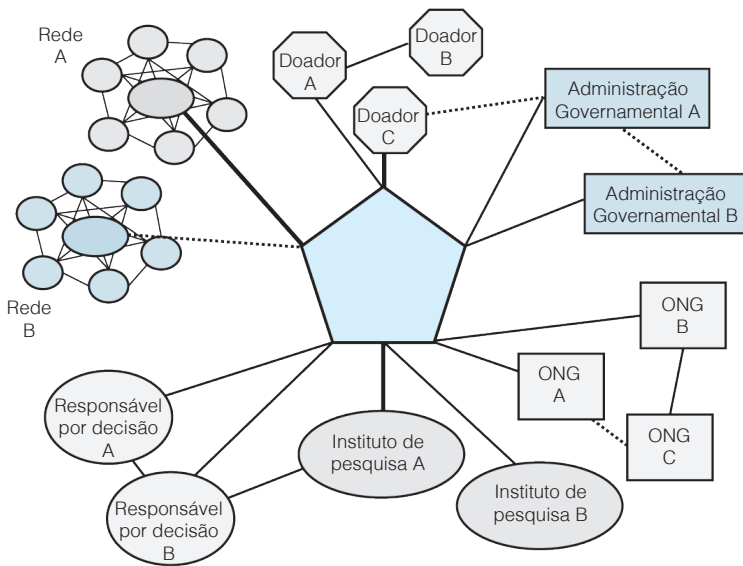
Rede A

Doador A

Doador B

Doador C

Administração Governamental A

Administração Governamental B

Rede B

ONG B

ONG A

ONG C

Responsável por decisão A

Instituto de pesquisa A

Instituto de pesquisa B

Responsável por decisão B